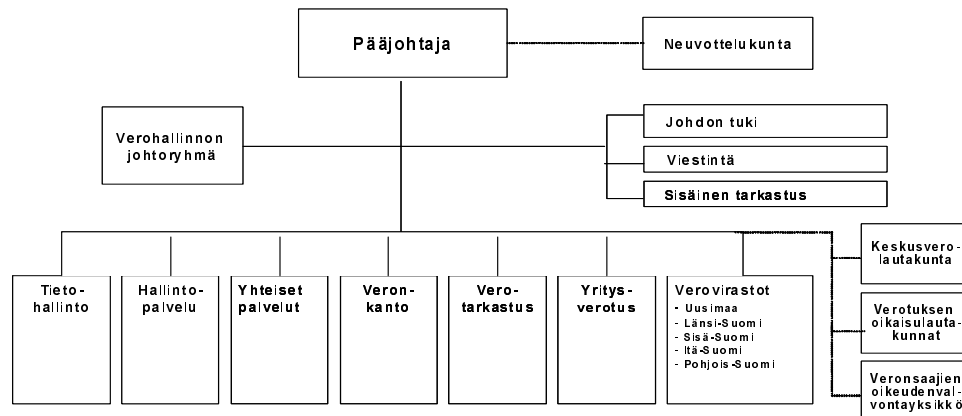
Pääjohtaja

Neuvottelukunta

Verohallinnon johtoryhmä

Johdon tuki

Viestintä

Sisäinen tarkastus

Tietohallinto

Hallintopalvelu

Yhteiset palvelut

Veronkanto

Verotarkastus

Yritysverotus

Verovirastot
- Uusimaa
- Länsi-Suomi
- Sisä-Suomi
- Itä-Suomi
- Pohjois-Suomi

Keskusverolautakunta

Verotuksen oikaisulautakunnat

Veronsaajien oikeudenvalvontayksikkö